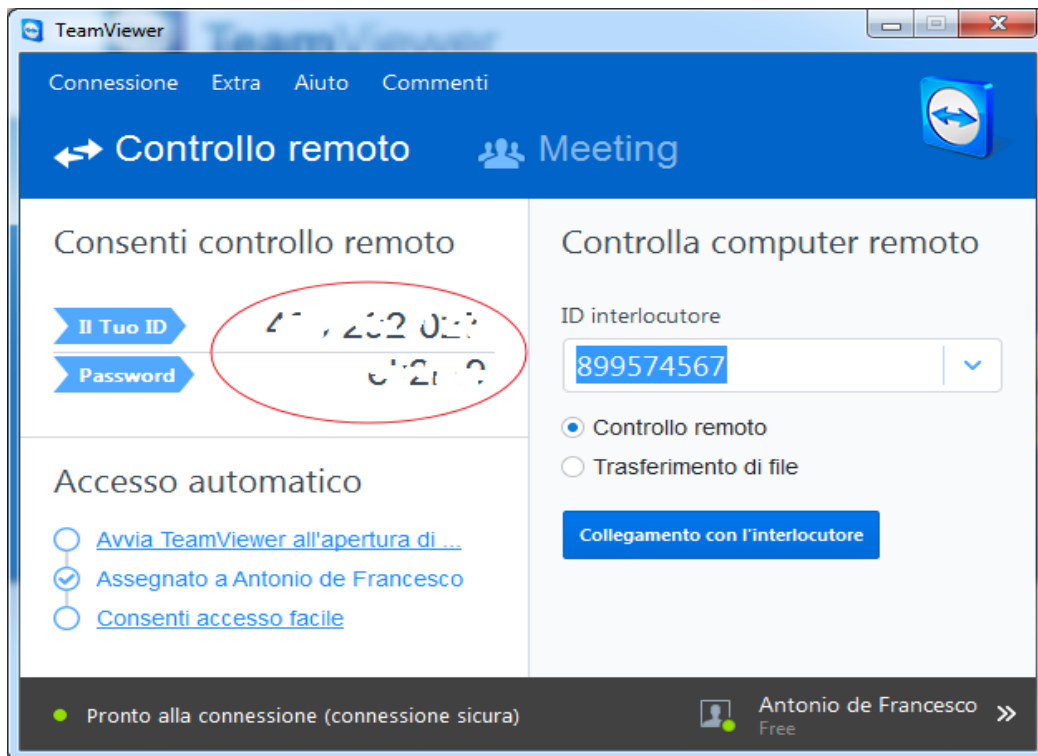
TeamViewer

Connessione Extra Aiuto Commenti

Controllo remoto Meeting

Consenti controllo remoto

Il Tuo ID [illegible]

Password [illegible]

Accesso automatico

Avvia TeamViewer all'apertura di ...

Assegnato a Antonio de Francesco

Consenti accesso facile

Controlla computer remoto

ID interlocutore

899574567

Controllo remoto

Trasferimento di file

Collegamento con l'interlocutore

Pronto alla connessione (connessione sicura)

Antonio de Francesco
Free